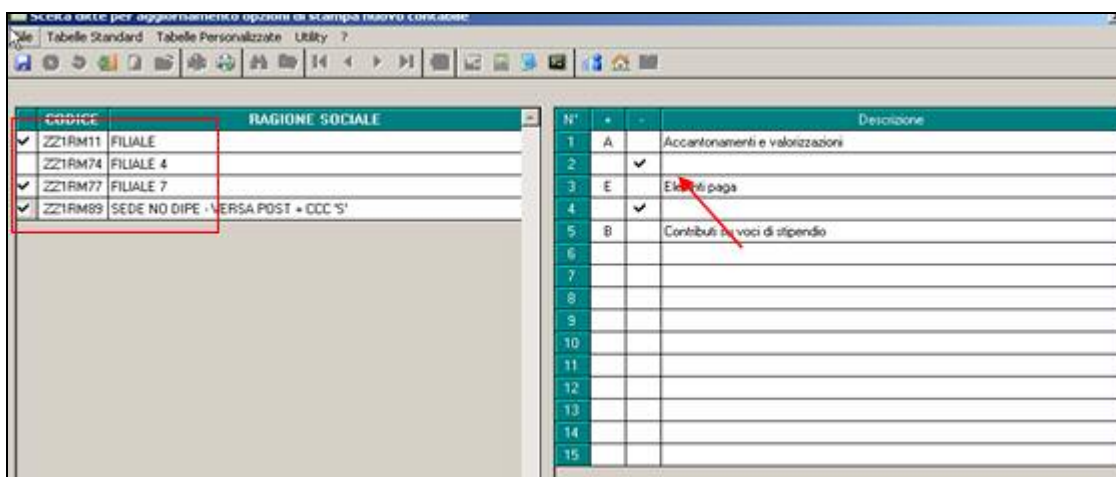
Scelta ditte per aggiornamento opzioni di stampa nuovo contabile

File Tabelle Standard Tabelle Personalizzate Utility ?

| | CODICE | RAGIONE SOCIALE |
|---|---|---|
| ✔ | ZZ1RM11 | FILIALE |
| | ZZ1RM74 | FILIALE 4 |
| ✔ | ZZ1RM77 | FILIALE 7 |
| ✔ | ZZ1RM89 | SEDE NO DIPE - VERSA POST + CCC 'S' |

| N° | + | - | Descrizione |
|---|---|---|---|
| 1 | A | | Accantonamenti e valorizzazioni |
| 2 | | ✔ | |
| 3 | E | | Ele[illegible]nti paga |
| 4 | | ✔ | |
| 5 | B | | Contributi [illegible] voci di stipendio |
| 6 | | | |
| 7 | | | |
| 8 | | | |
| 9 | | | |
| 10 | | | |
| 11 | | | |
| 12 | | | |
| 13 | | | |
| 14 | | | |
| 15 | | | |